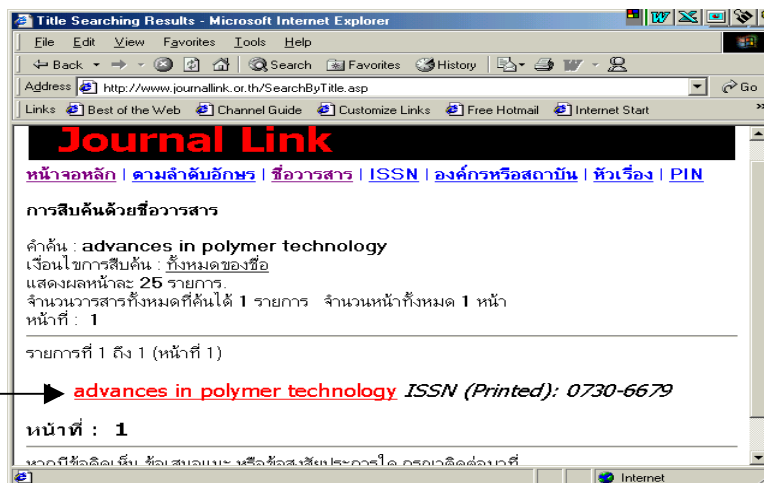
Title Searching Results - Microsoft Internet Explorer

File Edit View Favorites Tools Help

Back Search Favorites History

Address http://www.journallink.or.th/SearchByTitle.asp Go

Links Best of the Web Channel Guide Customize Links Free Hotmail Internet Start

Journal Link

หน้าจอหลัก | ตามลำดับอักษร | ชื่อวารสาร | ISSN | องค์กรหรือสถาบัน | หัวเรื่อง | PIN

การสืบค้นด้วยชื่อวารสาร

คำค้น : advances in polymer technology
เงื่อนไขการสืบค้น : ทั้งหมดของชื่อ
แสดงผลหน้าละ 25 รายการ.
จำนวนวารสารทั้งหมดที่ค้นได้ 1 รายการ จำนวนหน้าทั้งหมด 1 หน้า
หน้าที่ : 1

รายการที่ 1 ถึง 1 (หน้าที่ 1)

advances in polymer technology ISSN (Printed): 0730-6679

หน้าที่ : 1

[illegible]

Internet